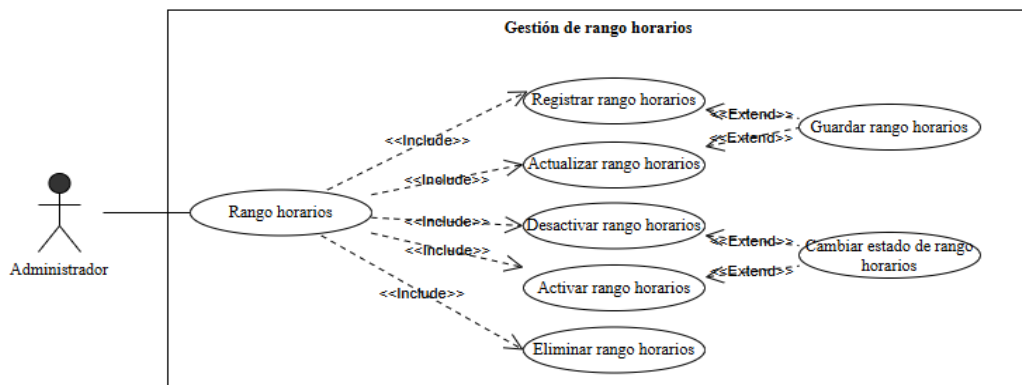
Gestión de rango horarios

Administrador

Rango horarios

<<Include>>

<<Include>>

<<Include>>

<<Include>>

<<Include>>

Registrar rango horarios

Actualizar rango horarios

Desactivar rango horarios

Activar rango horarios

Eliminar rango horarios

<<Extend>>

<<Extend>>

Guardar rango horarios

<<Extend>>

<<Extend>>

Cambiar estado de rango horarios